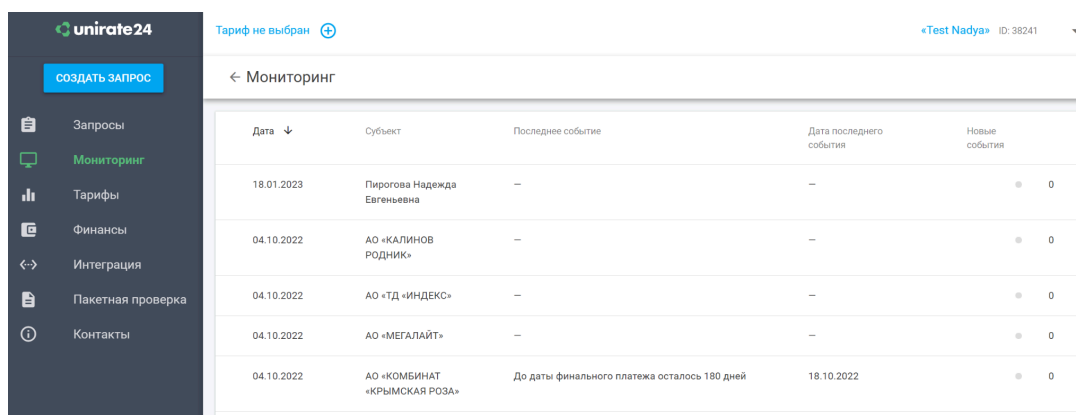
unirate24

СОЗДАТЬ ЗАПРОС

Запросы
Мониторинг
Тарифы
Финансы
Интеграция
Пакетная проверка
Контакты

Тариф не выбран

«Test Nadya» ID: 38241

← Мониторинг

| Дата ↓ | Субъект | Последнее событие | Дата последнего события | Новые события |
|---|---|---|---|---|
| 18.01.2023 | Пирогова Надежда Евгеньевна | – | – | 0 |
| 04.10.2022 | АО «КАЛИНОВ РОДНИК» | – | – | 0 |
| 04.10.2022 | АО «ТД «ИНДЕКС» | – | – | 0 |
| 04.10.2022 | АО «МЕГАЛАЙТ» | – | – | 0 |
| 04.10.2022 | АО «КОМБИНАТ «КРЫМСКАЯ РОЗА» | До даты финального платежа осталось 180 дней | 18.10.2022 | 0 |